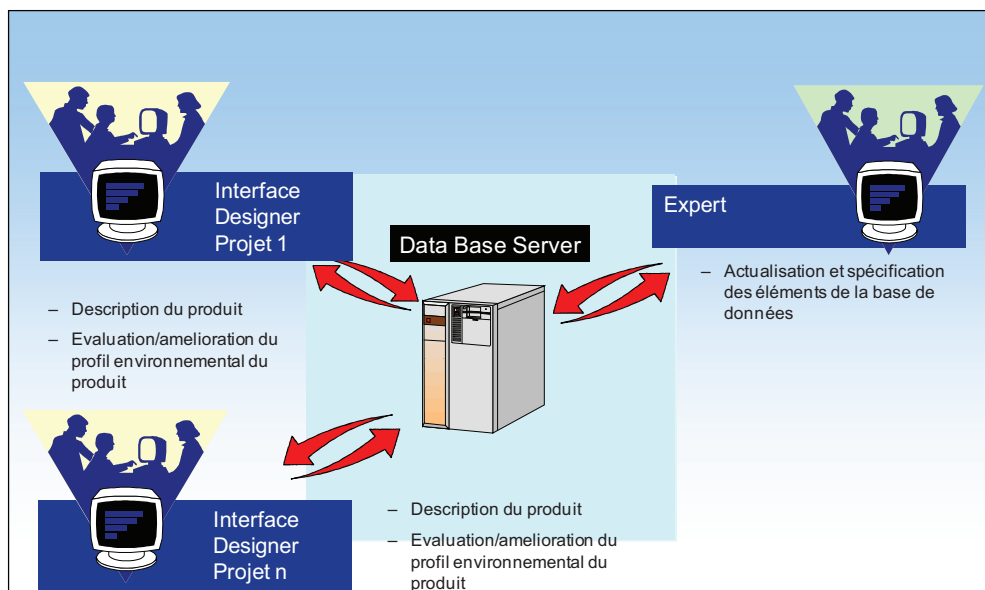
Interface Designer Projet 1

– Description du produit

– Evaluation/amelioration du profil environnemental du produit

Data Base Server

Expert

– Actualisation et spécification des éléments de la base de données

Interface Designer Projet n

– Description du produit

– Evaluation/amelioration du profil environnemental du produit